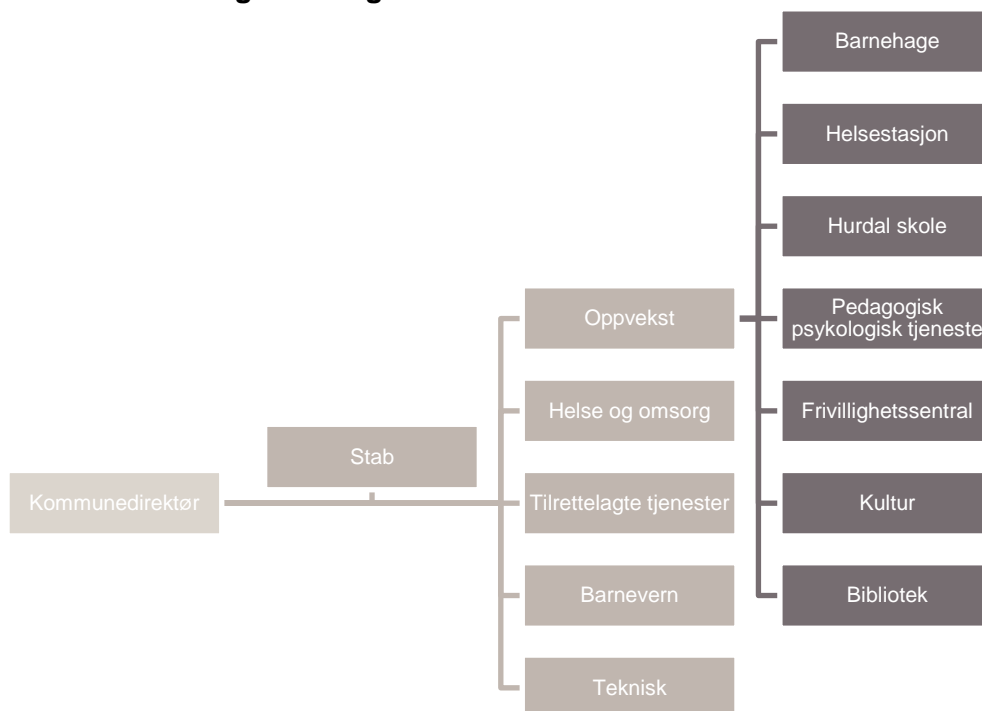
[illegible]

Barnehage

Helsestasjon

Hurdal skole

Pedagogisk psykologisk tjeneste

Frivillighetssentral

Kultur

Bibliotek

Oppvekst

Helse og omsorg

Stab

Kommunedirektør

Tilrettelagte tjenester

Barnevern

Teknisk